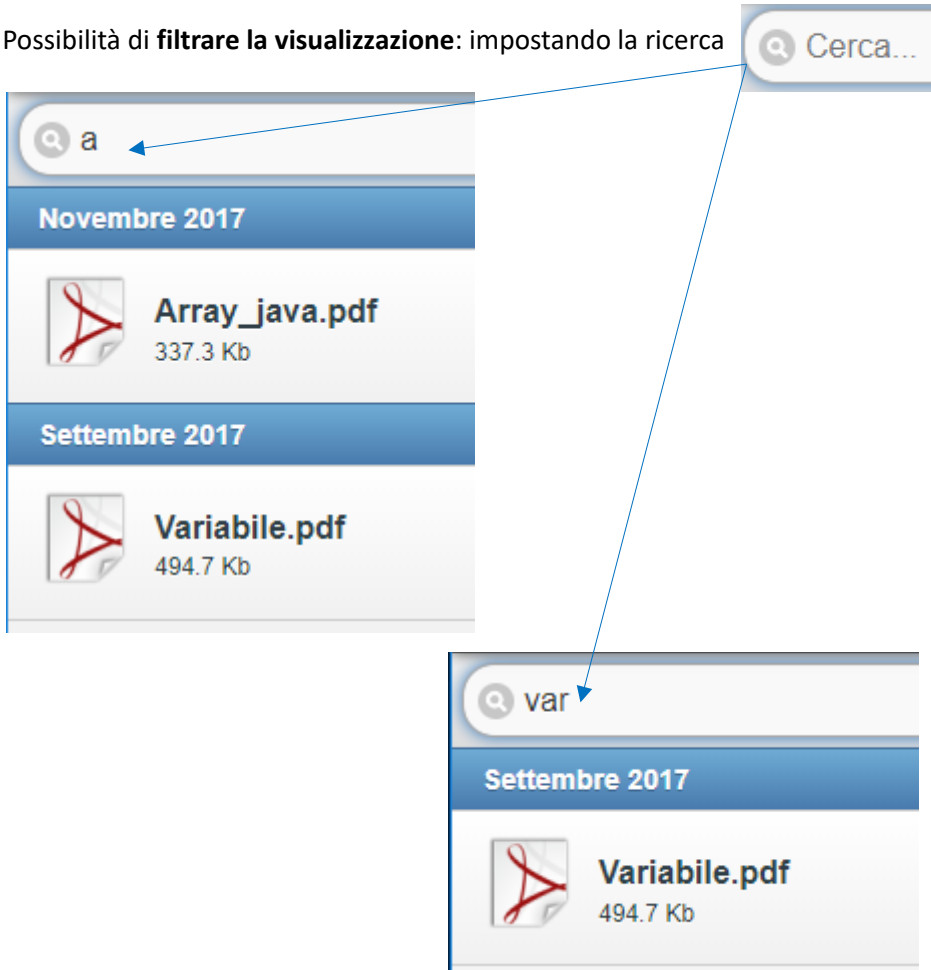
Possibilità di **filtrare la visualizzazione**: impostando la ricerca

Cerca...

a

Novembre 2017

Array_java.pdf
337.3 Kb

Settembre 2017

Variabile.pdf
494.7 Kb

var

Settembre 2017

Variabile.pdf
494.7 Kb